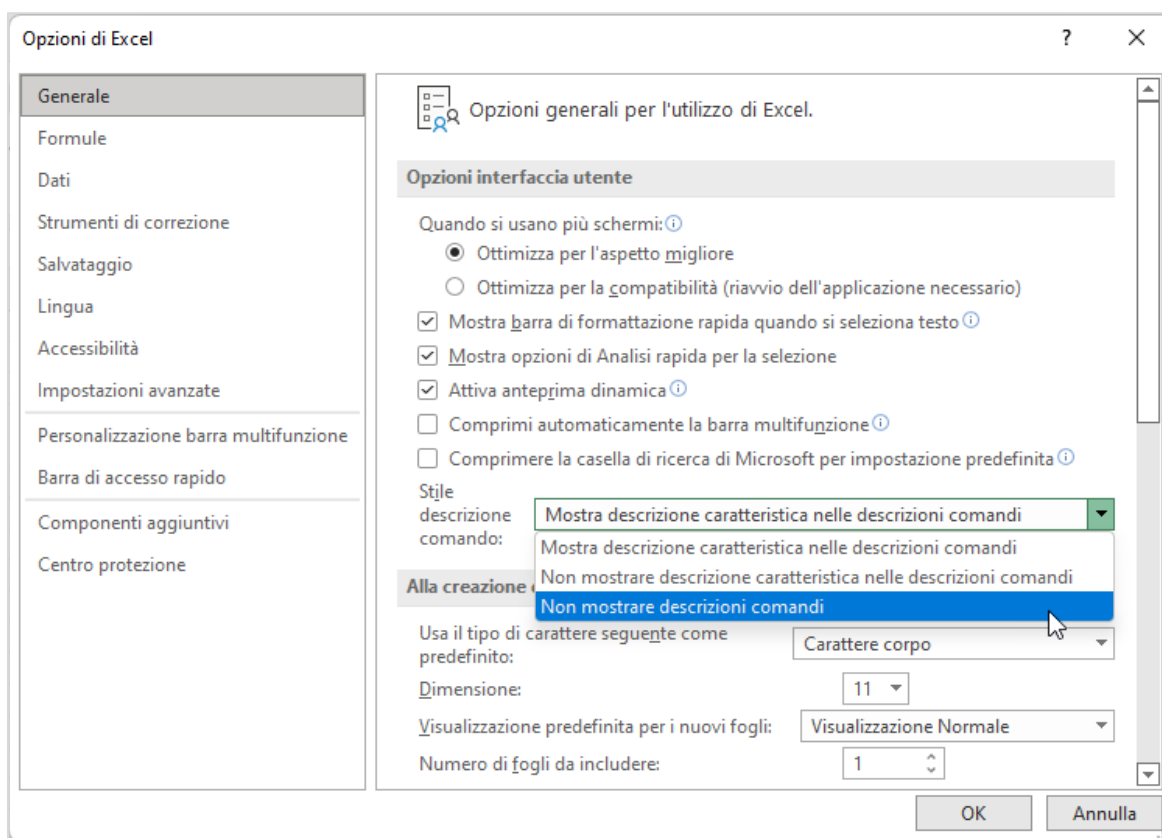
Opzioni di Excel

?

Generale
Formule
Dati
Strumenti di correzione
Salvataggio
Lingua
Accessibilità
Impostazioni avanzate
Personalizzazione barra multifunzione
Barra di accesso rapido
Componenti aggiuntivi
Centro protezione

Opzioni generali per l'utilizzo di Excel.

Opzioni interfaccia utente

Quando si usano più schermi:
Ottimizza per l'aspetto migliore
Ottimizza per la compatibilità (riavvio dell'applicazione necessario)
Mostra barra di formattazione rapida quando si seleziona testo
Mostra opzioni di Analisi rapida per la selezione
Attiva anteprima dinamica
Comprimi automaticamente la barra multifunzione
Comprimere la casella di ricerca di Microsoft per impostazione predefinita

Stile descrizione comando: Mostra descrizione caratteristica nelle descrizioni comandi
Mostra descrizione caratteristica nelle descrizioni comandi
Non mostrare descrizione caratteristica nelle descrizioni comandi
Non mostrare descrizioni comandi

Alla creazione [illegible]

Usa il tipo di carattere seguente come predefinito: Carattere corpo
Dimensione: 11
Visualizzazione predefinita per i nuovi fogli: Visualizzazione Normale
Numero di fogli da includere: 1

OK
Annulla